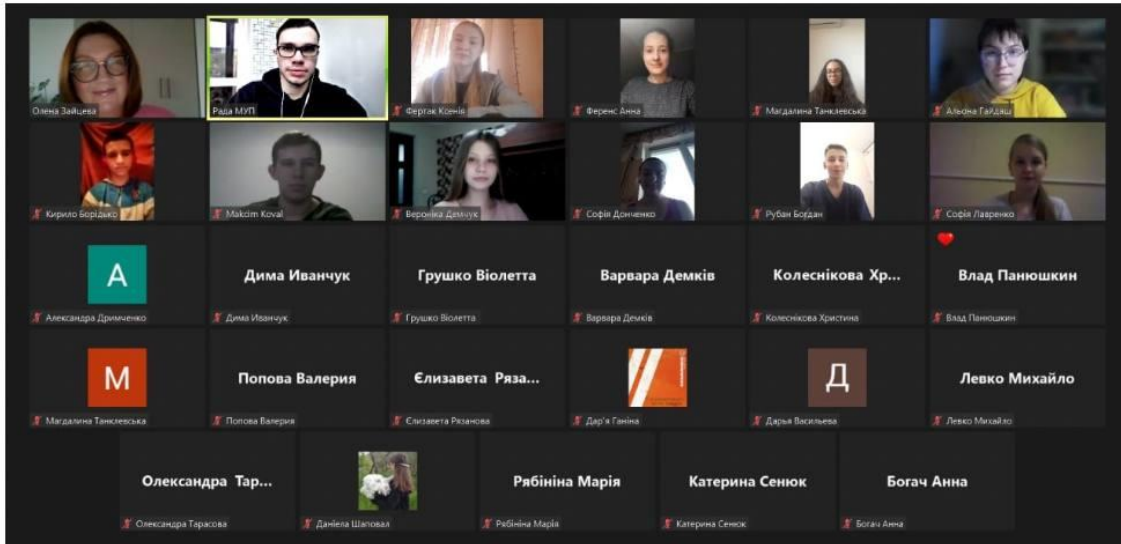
Олена Зайцева
Рада МУП
Фертак Ксенія
Ференс Анна
Магдалина Танклевська
Альона Гайдаш
Кирило Борідько
Maksim Koval
Вероніка Демчук
Софія Донченко
Рубан Богдан
Софія Лавренко
A
Александра Дримченко
Дима Иванчук
Дима Иванчук
Грушко Віолетта
Грушко Віолетта
Варвара Демків
Варвара Демків
Колеснікова Хр...
Колеснікова Христина
Влад Панюшкин
Влад Панюшкин
M
Магдалина Танклевська
Попова Валерия
Попова Валерия
Єлизавета Ряза...
Єлизавета Рязанова
Дар'я Ганіна
Д
Дарья Васильева
Левко Михайло
Левко Михайло
Олександра Тар...
Олександра Тарасова
Даніела Шаповал
Рябініна Марія
Рябініна Марія
Катерина Сенюк
Катерина Сенюк
Богач Анна
Богач Анна